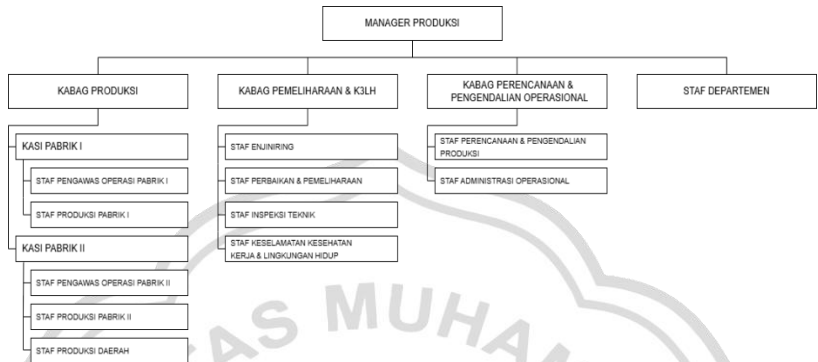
MANAGER PRODUKSI

KABAG PRODUKSI

KASI PABRIK I

STAF PENGAWAS OPERASI PABRIK I

STAF PRODUKSI PABRIK I

KASI PABRIK II

STAF PENGAWAS OPERASI PABRIK II

STAF PRODUKSI PABRIK II

STAF PRODUKSI DAERAH

KABAG PEMELIHARAAN & K3LH

STAF ENJINIRING

STAF PERBAIKAN & PEMELIHARAAN

STAF INSPEKSI TEKNIK

STAF KESELAMATAN KESEHATAN KERJA & LINGKUNGAN HIDUP

KABAG PERENCANAAN & PENGENDALIAN OPERASIONAL

STAF PERENCANAAN & PENGENDALIAN PRODUKSI

STAF ADMINISTRASI OPERASIONAL

STAF DEPARTEMEN

AS MUHA